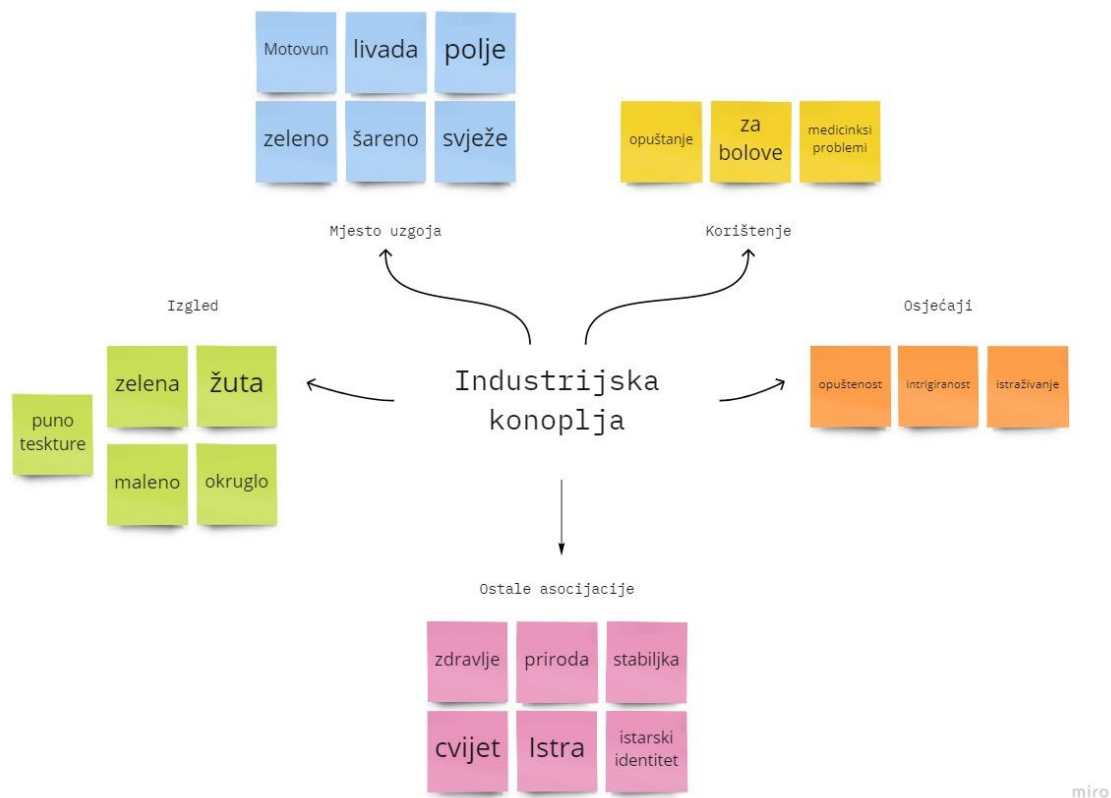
Motovun
livada
polje
zeleno
šareno
svježe

Mjesto uzgoja

opuštanje
za bolove
medicinksi problemi

Korištenje

Izgled

zelena
žuta
puno teskture
maleno
okruglo

Industrijska konoplja

Osjećaji

opuštenost
intrigiranost
istraživanje

Ostale asocijacije

zdravlje
priroda
stabiljka
cvijet
Istra
istarski identitet

miro